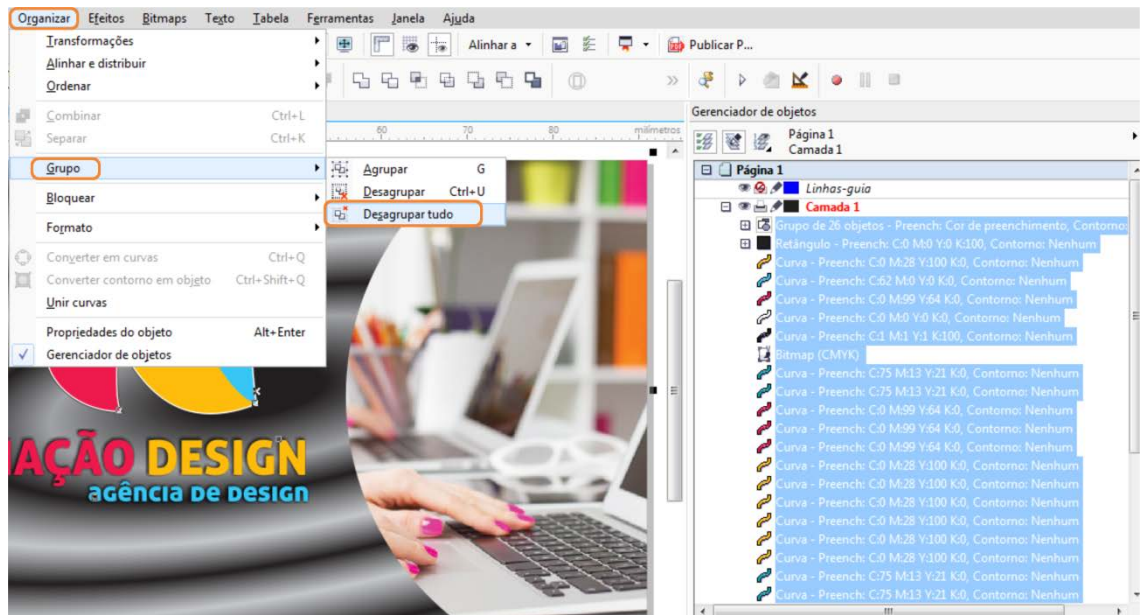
Organizar Efeitos Bitmaps Texto Tabela Ferramentas Janela Ajuda

Transformações
Alinhar e distribuir
Ordenar
Combinar Ctrl+L
Separar Ctrl+K
Grupo
Bloquear
Formato
Converter em curvas Ctrl+Q
Converter contorno em objeto Ctrl+Shift+Q
Unir curvas
Propriedades do objeto Alt+Enter
✓ Gerenciador de objetos

Agrupar G
Desagrupar Ctrl+U
Desagrupar tudo

Alinhar a
Publicar P...

60 70 80 milímetros

Gerenciador de objetos
Página 1
Camada 1

Página 1
Linhas-guia
Camada 1
Grupo de 26 objetos - Preench: Cor de preenchimento, Contorno:
Retângulo - Preench: C:0 M:0 Y:0 K:100, Contorno: Nenhum
Curva - Preench: C:0 M:28 Y:100 K:0, Contorno: Nenhum
Curva - Preench: C:62 M:0 Y:0 K:0, Contorno: Nenhum
Curva - Preench: C:0 M:99 Y:64 K:0, Contorno: Nenhum
Curva - Preench: C:0 M:0 Y:0 K:0, Contorno: Nenhum
Curva - Preench: C:1 M:1 Y:1 K:100, Contorno: Nenhum
Bitmap (CMYK)
Curva - Preench: C:75 M:13 Y:21 K:0, Contorno: Nenhum
Curva - Preench: C:75 M:13 Y:21 K:0, Contorno: Nenhum
Curva - Preench: C:0 M:99 Y:64 K:0, Contorno: Nenhum
Curva - Preench: C:0 M:99 Y:64 K:0, Contorno: Nenhum
Curva - Preench: C:0 M:99 Y:64 K:0, Contorno: Nenhum
Curva - Preench: C:0 M:28 Y:100 K:0, Contorno: Nenhum
Curva - Preench: C:0 M:28 Y:100 K:0, Contorno: Nenhum
Curva - Preench: C:0 M:28 Y:100 K:0, Contorno: Nenhum
Curva - Preench: C:0 M:28 Y:100 K:0, Contorno: Nenhum
Curva - Preench: C:0 M:28 Y:100 K:0, Contorno: Nenhum
Curva - Preench: C:0 M:28 Y:100 K:0, Contorno: Nenhum
Curva - Preench: C:75 M:13 Y:21 K:0, Contorno: Nenhum
Curva - Preench: C:75 M:13 Y:21 K:0, Contorno: Nenhum

IAÇÃO DESIGN
agência de design